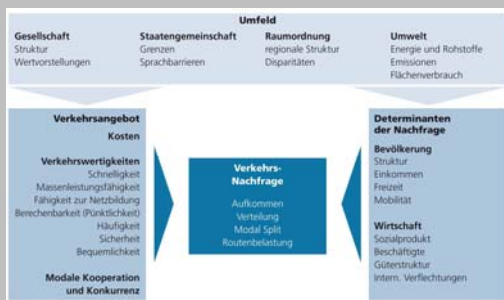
Umfeld

Gesellschaft
Struktur
Wertvorstellungen

Staatengemeinschaft
Grenzen
Sprachbarrieren

Raumordnung
regionale Struktur
Disparitäten

Umwelt
Energie und Rohstoffe
Emissionen
Flächenverbrauch

Verkehrsangebot
Kosten

Verkehrswertigkeiten
Schnelligkeit
Massenleistungsfähigkeit
Fähigkeit zur Netzbildung
Berechenbarkeit (Pünktlichkeit)
Häufigkeit
Sicherheit
Bequemlichkeit

Modale Kooperation und Konkurrenz

Verkehrs-Nachfrage
Aufkommen
Verteilung
Modal Split
Routenbelastung

Determinanten der Nachfrage

Bevölkerung
Struktur
Einkommen
Freizeit
Mobilität

Wirtschaft
Sozialprodukt
Beschäftigte
Güterstruktur
Intern. Verflechtungen